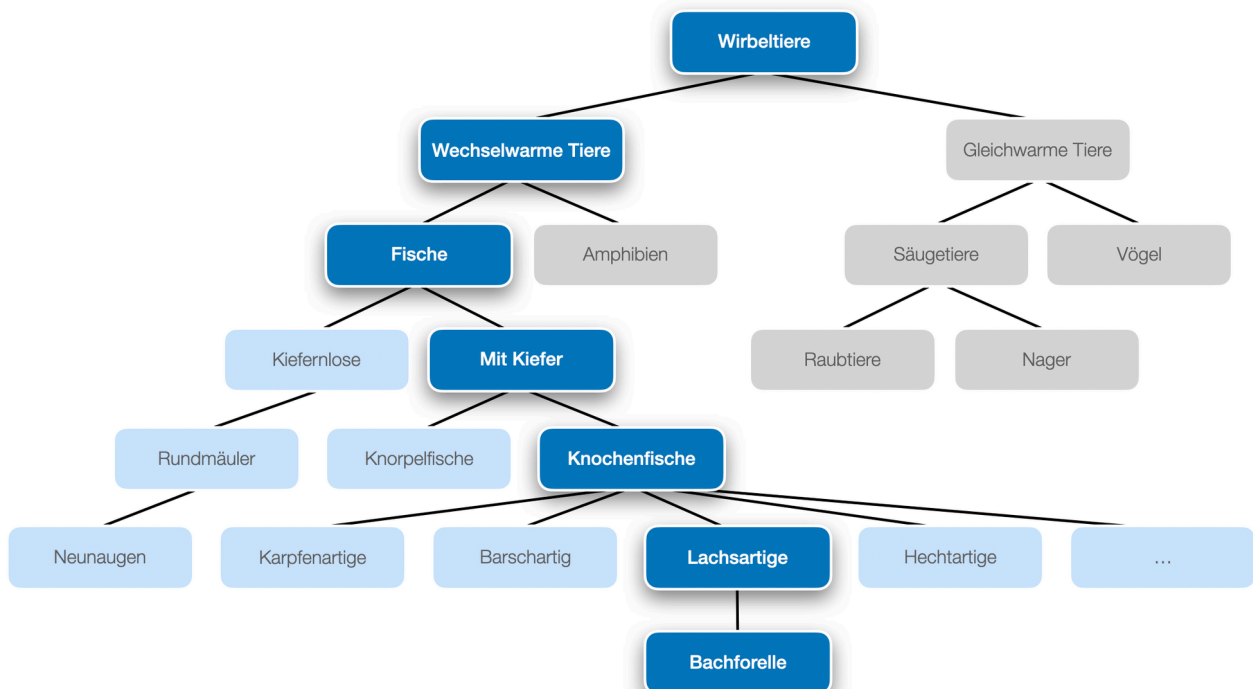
Wirbeltiere

Wechselwarme Tiere

Gleichwarme Tiere

Fische

Amphibien

Säugetiere

Vögel

Kiefernlose

Mit Kiefer

Raubtiere

Nager

Rundmäuler

Knorpelfische

Knochenfische

Neunaugen

Karpfenartige

Barschartig

Lachsartige

Hechtartige

...

Bachforelle